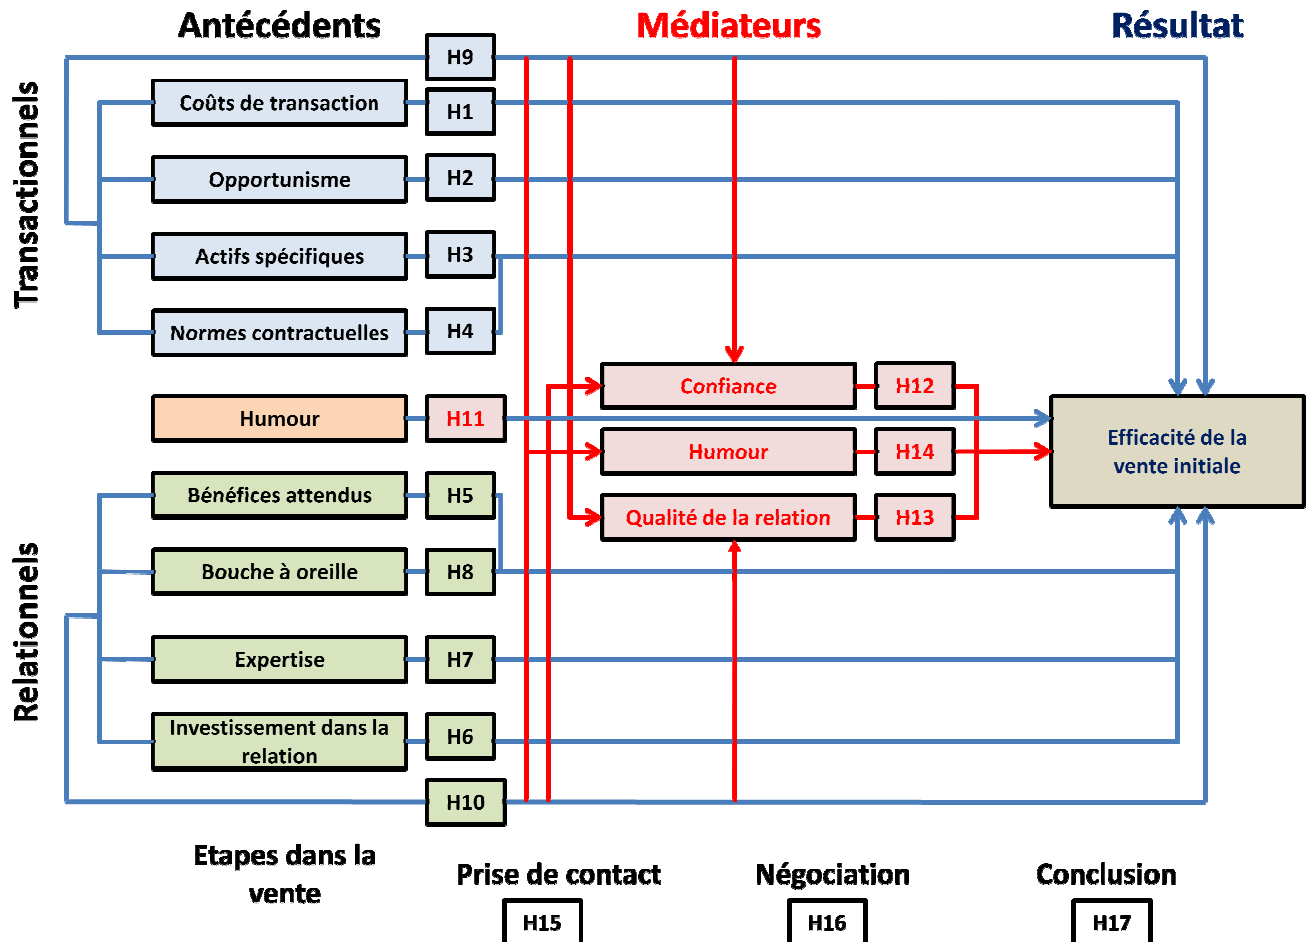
Antécédents

Médiateurs

Résultat

Transactionnels

H9

Coûts de transaction

H1

Opportunisme

H2

Actifs spécifiques

H3

Normes contractuelles

H4

Humour

H11

Confiance

H12

Humour

H14

Qualité de la relation

H13

Efficacité de la vente initiale

Relationnels

Bénéfices attendus

H5

Bouche à oreille

H8

Expertise

H7

Investissement dans la relation

H6

H10

Etapes dans la vente

Prise de contact

H15

Négociation

H16

Conclusion

H17